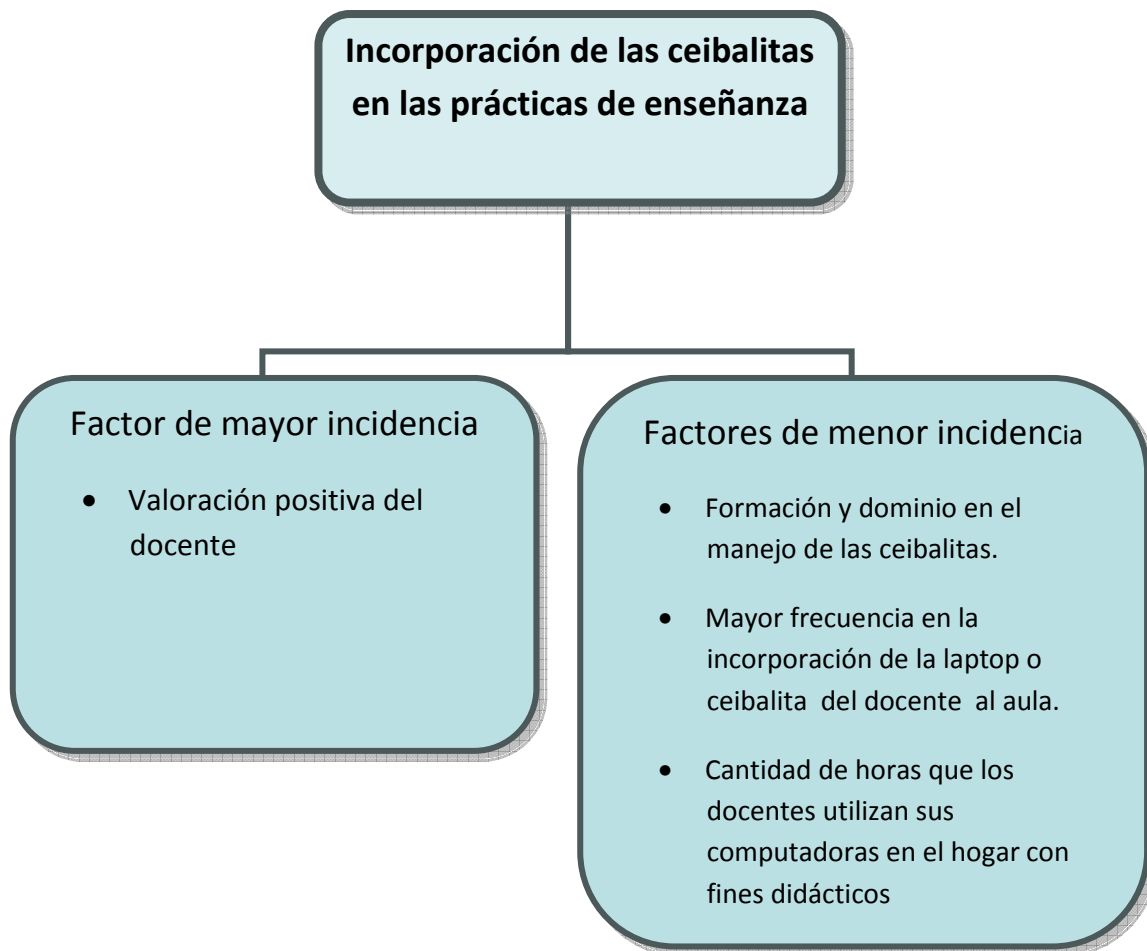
**Incorporación de las ceibalitas en las prácticas de enseñanza**

Factor de mayor incidencia

- Valoración positiva del docente

Factores de menor incidencia

- Formación y dominio en el manejo de las ceibalitas.
- Mayor frecuencia en la incorporación de la laptop o ceibalita del docente al aula.
- Cantidad de horas que los docentes utilizan sus computadoras en el hogar con fines didácticos